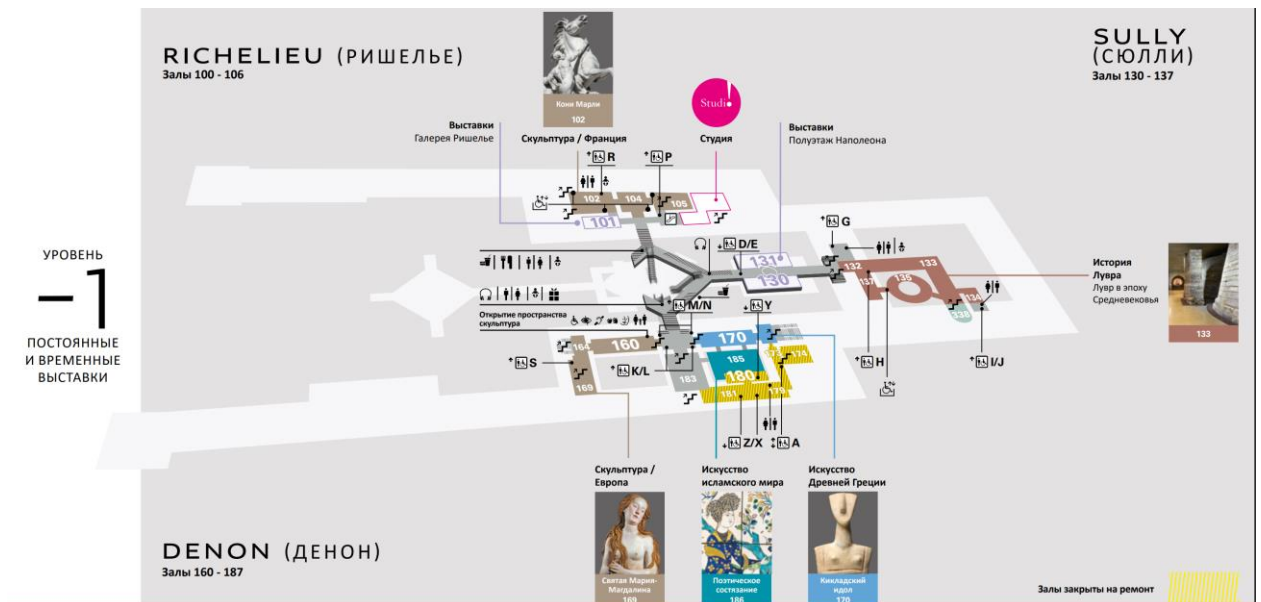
RICHELIEU (РИШЕЛЬЕ)
Залы 100 - 106

Кони Марли
102

Studio

SULLY
(СЮЛЛИ)
Залы 130 - 137

Выставки
Галерея Ришелье

Скульптура / Франция

Студия

Выставки
Полуэтаж Наполеона

R
P
102
104
105
101

G
D/E
131
130
132
133
135
137
136
134

История
Лувра
Лувр в эпоху
Средневековья

133

УРОВЕНЬ
–1
ПОСТОЯННЫЕ
И ВРЕМЕННЫЕ
ВЫСТАВКИ

M/N
Y
Открытие пространства скульптура

170
185
180
164
160
S
K/L
183
169
181
174
179
H
I/J
Z/X
A

Скульптура /
Европа

Искусство
исламского мира

Искусство
Древней Греции

Святая Мария-
Магдалина
169

Поэтическое
состояние
186

Кикладский
идол
170

DENON (ДЕНОН)
Залы 160 - 187

Залы закрыты на ремонт